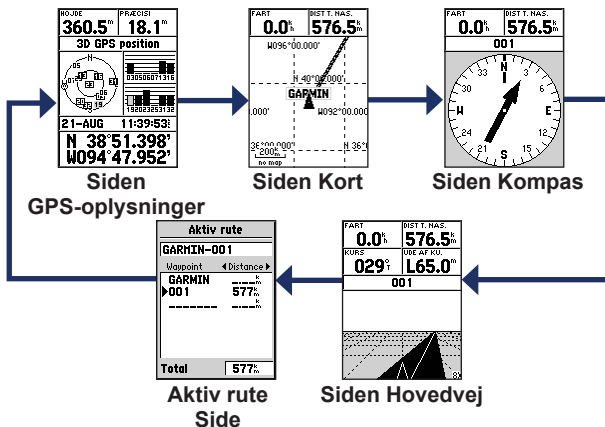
HØJDE 360.5m PRÆCISI 18.1m
3D GPS position
N
W E
S
03 05 06 07 13 16
19 20 23 25 31
21-AUG 11:39:53
N 38°51.398'
W094°47.952'

Siden GPS-oplysninger

FART 0.0k/t DIST T. NÆS. 576.5km
W096°00.000'
N 40°00.000'
GARMIN
W092°00.000
.000'
36°00.000'
N 36°
200k
no map

Siden Kort

FART 0.0k/t DIST T. NÆS. 576.5km
001
N
3
E
S
W
33
30
24
21
12
15
6

Siden Kompas

Aktiv rute
GARMIN-001
Waypoint ◂Distance▸
GARMIN
▶001 577km
Total 577km

Aktiv rute Side

FART 0.0k/t DIST T. NÆS. 576.5km
KURS 029°s UDE AF KU. L65.0m
001

Siden Hovedvej